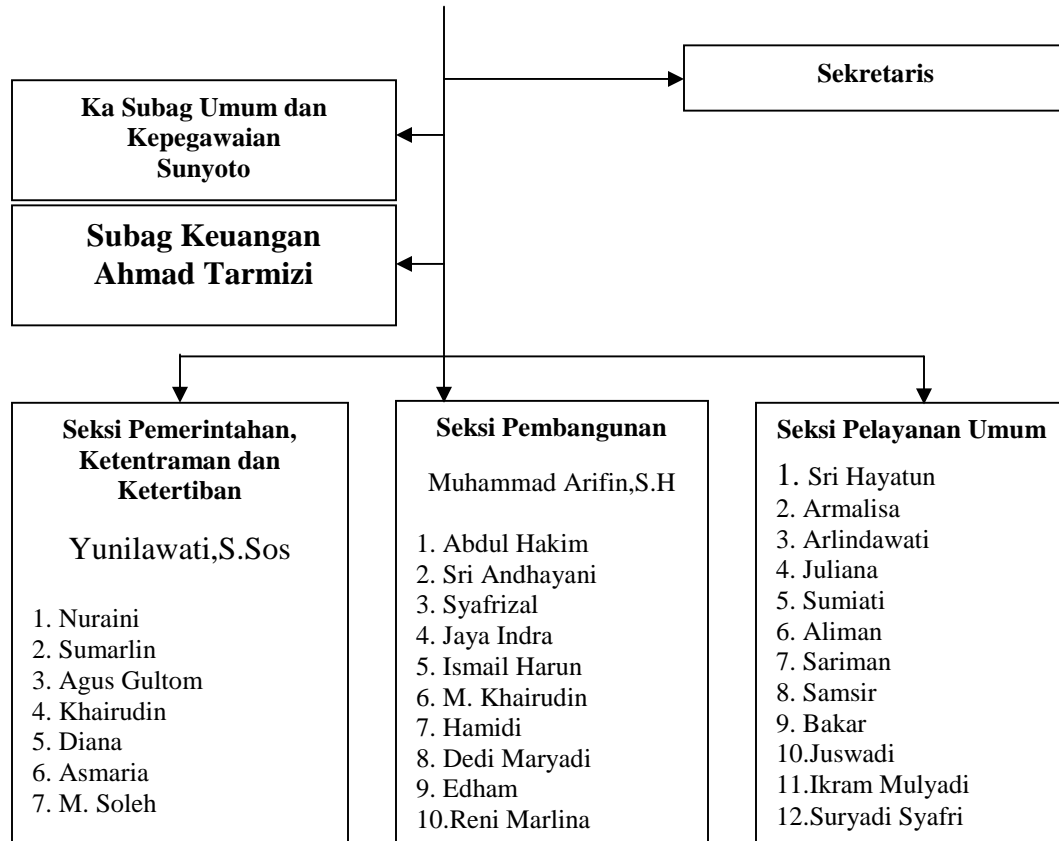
Sekretaris

Ka Subag Umum dan Kepegawaian
Sunyoto

Subag Keuangan
Ahmad Tarmizi

Seksi Pemerintahan, Ketentraman dan Ketertiban

Yunilawati,S.Sos

1. Nuraini
2. Sumarlin
3. Agus Gultom
4. Khairudin
5. Diana
6. Asmaria
7. M. Soleh

Seksi Pembangunan

Muhammad Arifin,S.H

1. Abdul Hakim
2. Sri Andhayani
3. Syafrizal
4. Jaya Indra
5. Ismail Harun
6. M. Khairudin
7. Hamidi
8. Dedi Maryadi
9. Edham
10.Reni Marlina

Seksi Pelayanan Umum

1. Sri Hayatun
2. Armalisa
3. Arlindawati
4. Juliana
5. Sumiati
6. Aliman
7. Sariman
8. Samsir
9. Bakar
10.Juswadi
11.Ikram Mulyadi
12.Suryadi Syafri